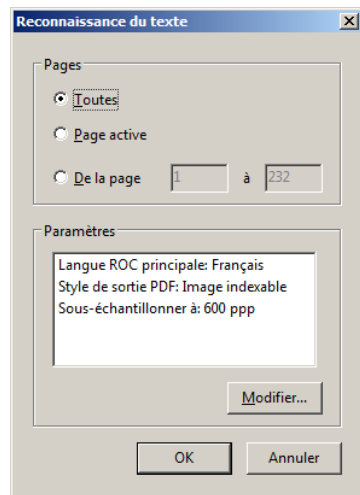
Reconnaissance du texte

Pages

Toutes

Page active

De la page 1 à 232

Paramètres

Langue ROC principale: Français
Style de sortie PDF: Image indexable
Sous-échantillonner à: 600 ppp

Modifier...

OK

Annuler